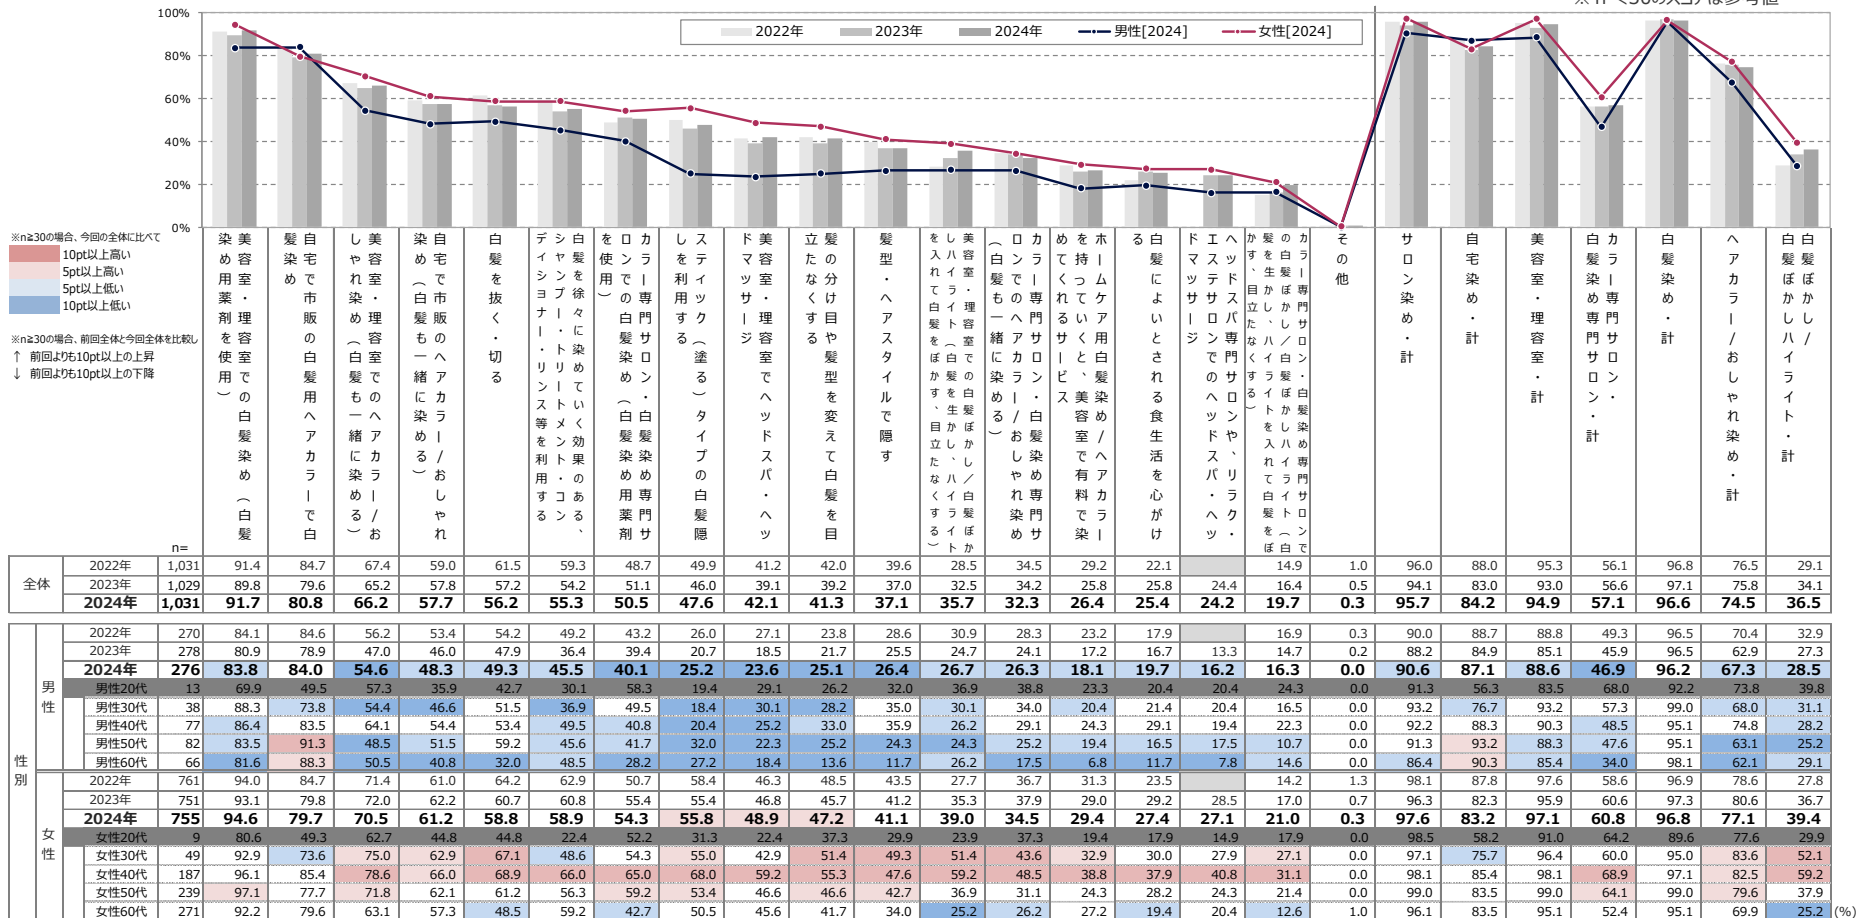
※n＜30の人ヨノは参考値

100%
80%
60%
40%
20%
0%

2022年　2023年　2024年　男性[2024]　女性[2024]

※n≧30の場合、今回の全体に比べて
10pt以上高い
5pt以上高い
5pt以上低い
10pt以上低い

※n≧30の場合、前回全体と今回全体を比較し
↑ 前回よりも10pt以上の上昇
↓ 前回よりも10pt以上の下降

美容室・理容室での白髪染め（白髪染め用薬剤を使用）
自宅で市販の白髪用ヘアカラーで白髪染め
美容室・理容室でのヘアカラー／おしゃれ染め（白髪も一緒に染める）
自宅で市販のヘアカラー／おしゃれ染め（白髪も一緒に染める）
白髪を抜く・切る
白髪を徐々に染めていく効果のあるシャンプー・トリートメント・コンディショナー・リンス等を利用する
カラー専門サロンでの白髪染め（白髪染め用薬剤を使用）
スティック（塗るタイプの白髪隠し）を利用する
美容室・理容室でヘッドスパ・ヘッドマッサージ
髪の分け目や髪型を変えて白髪を目立たなくする
髪型・ヘアスタイルで隠す
美容室・理容室での白髪ぼかし／白髪ぼかしハイライト（白髪を生かし、ハイライトを入れて白髪をぼかす、目立たなくする）
カラー専門サロンでのヘアカラー／おしゃれ染め（白髪も一緒に染める）
ホームケア用白髪染め／ヘアカラーを持っていくと、美容室で有料で染めてくれるサービス
白髪によいとされる食生活を心がける
ヘッドスパ専門サロンや、リラクエステサロンでのヘッドスパ・ヘッドマッサージ
カラー専門サロン・白髪染め専門サロンでの白髪ぼかし／白髪ぼかしハイライト（白髪を生かし、ハイライトを入れて白髪をぼかす、目立たなくする）
その他
サロン染め・計
自宅染め・計
美容室・理容室・計
カラー専門サロン・白髪染め専門サロン・計
白髪染め・計
ヘアカラー／おしゃれ染め・計
白髪ぼかし／白髪ぼかしハイライト・計

| | | n= | | | | | | | | | | | | | | | | | | | | | | | | |
|---|---|---|---|---|---|---|---|---|---|---|---|---|---|---|---|---|---|---|---|---|---|---|---|---|---|---|
| 全体 | 2022年 | 1,031 | 91.4 | 84.7 | 67.4 | 59.0 | 61.5 | 59.3 | 48.7 | 49.9 | 41.2 | 42.0 | 39.6 | 28.5 | 34.5 | 29.2 | 22.1 | | 14.9 | 1.0 | 96.0 | 88.0 | 95.3 | 56.1 | 96.8 | 76.5 | 29.1 |
| | 2023年 | 1,029 | 89.8 | 79.6 | 65.2 | 57.8 | 57.2 | 54.2 | 51.1 | 46.0 | 39.1 | 39.2 | 37.0 | 32.5 | 34.2 | 25.8 | 25.8 | 24.4 | 16.4 | 0.5 | 94.1 | 83.0 | 93.0 | 56.6 | 97.1 | 75.8 | 34.1 |
| | 2024年 | 1,031 | 91.7 | 80.8 | 66.2 | 57.7 | 56.2 | 55.3 | 50.5 | 47.6 | 42.1 | 41.3 | 37.1 | 35.7 | 32.3 | 26.4 | 25.4 | 24.2 | 19.7 | 0.3 | 95.7 | 84.2 | 94.9 | 57.1 | 96.6 | 74.5 | 36.5 |
| 性別 男性 | 2022年 | 270 | 84.1 | 84.6 | 56.2 | 53.4 | 54.2 | 49.2 | 43.2 | 26.0 | 27.1 | 23.8 | 28.6 | 30.9 | 28.3 | 23.2 | 17.9 | | 16.9 | 0.3 | 90.0 | 88.7 | 88.8 | 49.3 | 96.5 | 70.4 | 32.9 |
| | 2023年 | 278 | 80.9 | 78.9 | 47.0 | 46.0 | 47.9 | 36.4 | 39.4 | 20.7 | 18.5 | 21.7 | 25.5 | 24.7 | 24.1 | 17.2 | 16.7 | 13.3 | 14.7 | 0.2 | 88.2 | 84.9 | 85.1 | 45.9 | 96.5 | 62.9 | 27.3 |
| | 2024年 | 276 | 83.8 | 84.0 | 54.6 | 48.3 | 49.3 | 45.5 | 40.1 | 25.2 | 23.6 | 25.1 | 26.4 | 26.7 | 26.3 | 18.1 | 19.7 | 16.2 | 16.3 | 0.0 | 90.6 | 87.1 | 88.6 | 46.9 | 96.2 | 67.3 | 28.5 |
| | 男性20代 | 13 | 69.9 | 49.5 | 57.3 | 35.9 | 42.7 | 30.1 | 58.3 | 19.4 | 29.1 | 26.2 | 32.0 | 36.9 | 38.8 | 23.3 | 20.4 | 20.4 | 24.3 | 0.0 | 91.3 | 56.3 | 83.5 | 68.0 | 92.2 | 73.8 | 39.8 |
| | 男性30代 | 38 | 88.3 | 73.8 | 54.4 | 46.6 | 51.5 | 36.9 | 49.5 | 18.4 | 30.1 | 28.2 | 35.0 | 30.1 | 34.0 | 20.4 | 21.4 | 20.4 | 16.5 | 0.0 | 93.2 | 76.7 | 93.2 | 57.3 | 99.0 | 68.0 | 31.1 |
| | 男性40代 | 77 | 86.4 | 83.5 | 64.1 | 54.4 | 53.4 | 49.5 | 40.8 | 20.4 | 25.2 | 33.0 | 35.9 | 26.2 | 29.1 | 24.3 | 29.1 | 19.4 | 22.3 | 0.0 | 92.2 | 88.3 | 90.3 | 48.5 | 95.1 | 74.8 | 28.2 |
| | 男性50代 | 82 | 83.5 | 91.3 | 48.5 | 51.5 | 59.2 | 45.6 | 41.7 | 32.0 | 22.3 | 25.2 | 24.3 | 24.3 | 25.2 | 19.4 | 16.5 | 17.5 | 10.7 | 0.0 | 91.3 | 93.2 | 88.3 | 47.6 | 95.1 | 63.1 | 25.2 |
| | 男性60代 | 66 | 81.6 | 88.3 | 50.5 | 40.8 | 32.0 | 48.5 | 28.2 | 27.2 | 18.4 | 13.6 | 11.7 | 26.2 | 17.5 | 6.8 | 11.7 | 7.8 | 14.6 | 0.0 | 86.4 | 90.3 | 85.4 | 34.0 | 98.1 | 62.1 | 29.1 |
| 性別 女性 | 2022年 | 761 | 94.0 | 84.7 | 71.4 | 61.0 | 64.2 | 62.9 | 50.7 | 58.4 | 46.3 | 48.5 | 43.5 | 27.7 | 36.7 | 31.3 | 23.5 | | 14.2 | 1.3 | 98.1 | 87.8 | 97.6 | 58.6 | 96.9 | 78.6 | 27.8 |
| | 2023年 | 751 | 93.1 | 79.8 | 72.0 | 62.2 | 60.7 | 60.8 | 55.4 | 55.4 | 46.8 | 45.7 | 41.2 | 35.3 | 37.9 | 29.0 | 29.2 | 28.5 | 17.0 | 0.7 | 96.3 | 82.3 | 95.9 | 60.6 | 97.3 | 80.6 | 36.7 |
| | 2024年 | 755 | 94.6 | 79.7 | 70.5 | 61.2 | 58.8 | 58.9 | 54.3 | 55.8 | 48.9 | 47.2 | 41.1 | 39.0 | 34.5 | 29.4 | 27.4 | 27.1 | 21.0 | 0.3 | 97.6 | 83.2 | 97.1 | 60.8 | 96.8 | 77.1 | 39.4 |
| | 女性20代 | 9 | 80.6 | 49.3 | 62.7 | 44.8 | 44.8 | 22.4 | 52.2 | 31.3 | 22.4 | 37.3 | 29.9 | 23.9 | 37.3 | 19.4 | 17.9 | 14.9 | 17.9 | 0.0 | 98.5 | 58.2 | 91.0 | 64.2 | 89.6 | 77.6 | 29.9 |
| | 女性30代 | 49 | 92.9 | 73.6 | 75.0 | 62.9 | 67.1 | 48.6 | 54.3 | 55.0 | 42.9 | 51.4 | 49.3 | 51.4 | 43.6 | 32.9 | 30.0 | 27.9 | 27.1 | 0.0 | 97.1 | 75.7 | 96.4 | 60.0 | 95.0 | 83.6 | 52.1 |
| | 女性40代 | 187 | 96.1 | 85.4 | 78.6 | 66.0 | 68.9 | 66.0 | 65.0 | 68.0 | 59.2 | 55.3 | 47.6 | 59.2 | 48.5 | 38.8 | 37.9 | 40.8 | 31.1 | 0.0 | 98.1 | 85.4 | 98.1 | 68.9 | 97.1 | 82.5 | 59.2 |
| | 女性50代 | 239 | 97.1 | 77.7 | 71.8 | 62.1 | 61.2 | 56.3 | 59.2 | 53.4 | 46.6 | 46.6 | 42.7 | 36.9 | 31.1 | 24.3 | 28.2 | 24.3 | 21.4 | 0.0 | 99.0 | 83.5 | 99.0 | 64.1 | 99.0 | 79.6 | 37.9 |
| | 女性60代 | 271 | 92.2 | 79.6 | 63.1 | 57.3 | 48.5 | 59.2 | 42.7 | 50.5 | 45.6 | 41.7 | 34.0 | 25.2 | 26.2 | 27.2 | 19.4 | 20.4 | 12.6 | 1.0 | 96.1 | 83.5 | 95.1 | 52.4 | 95.1 | 69.9 | 25.2 |

(%)